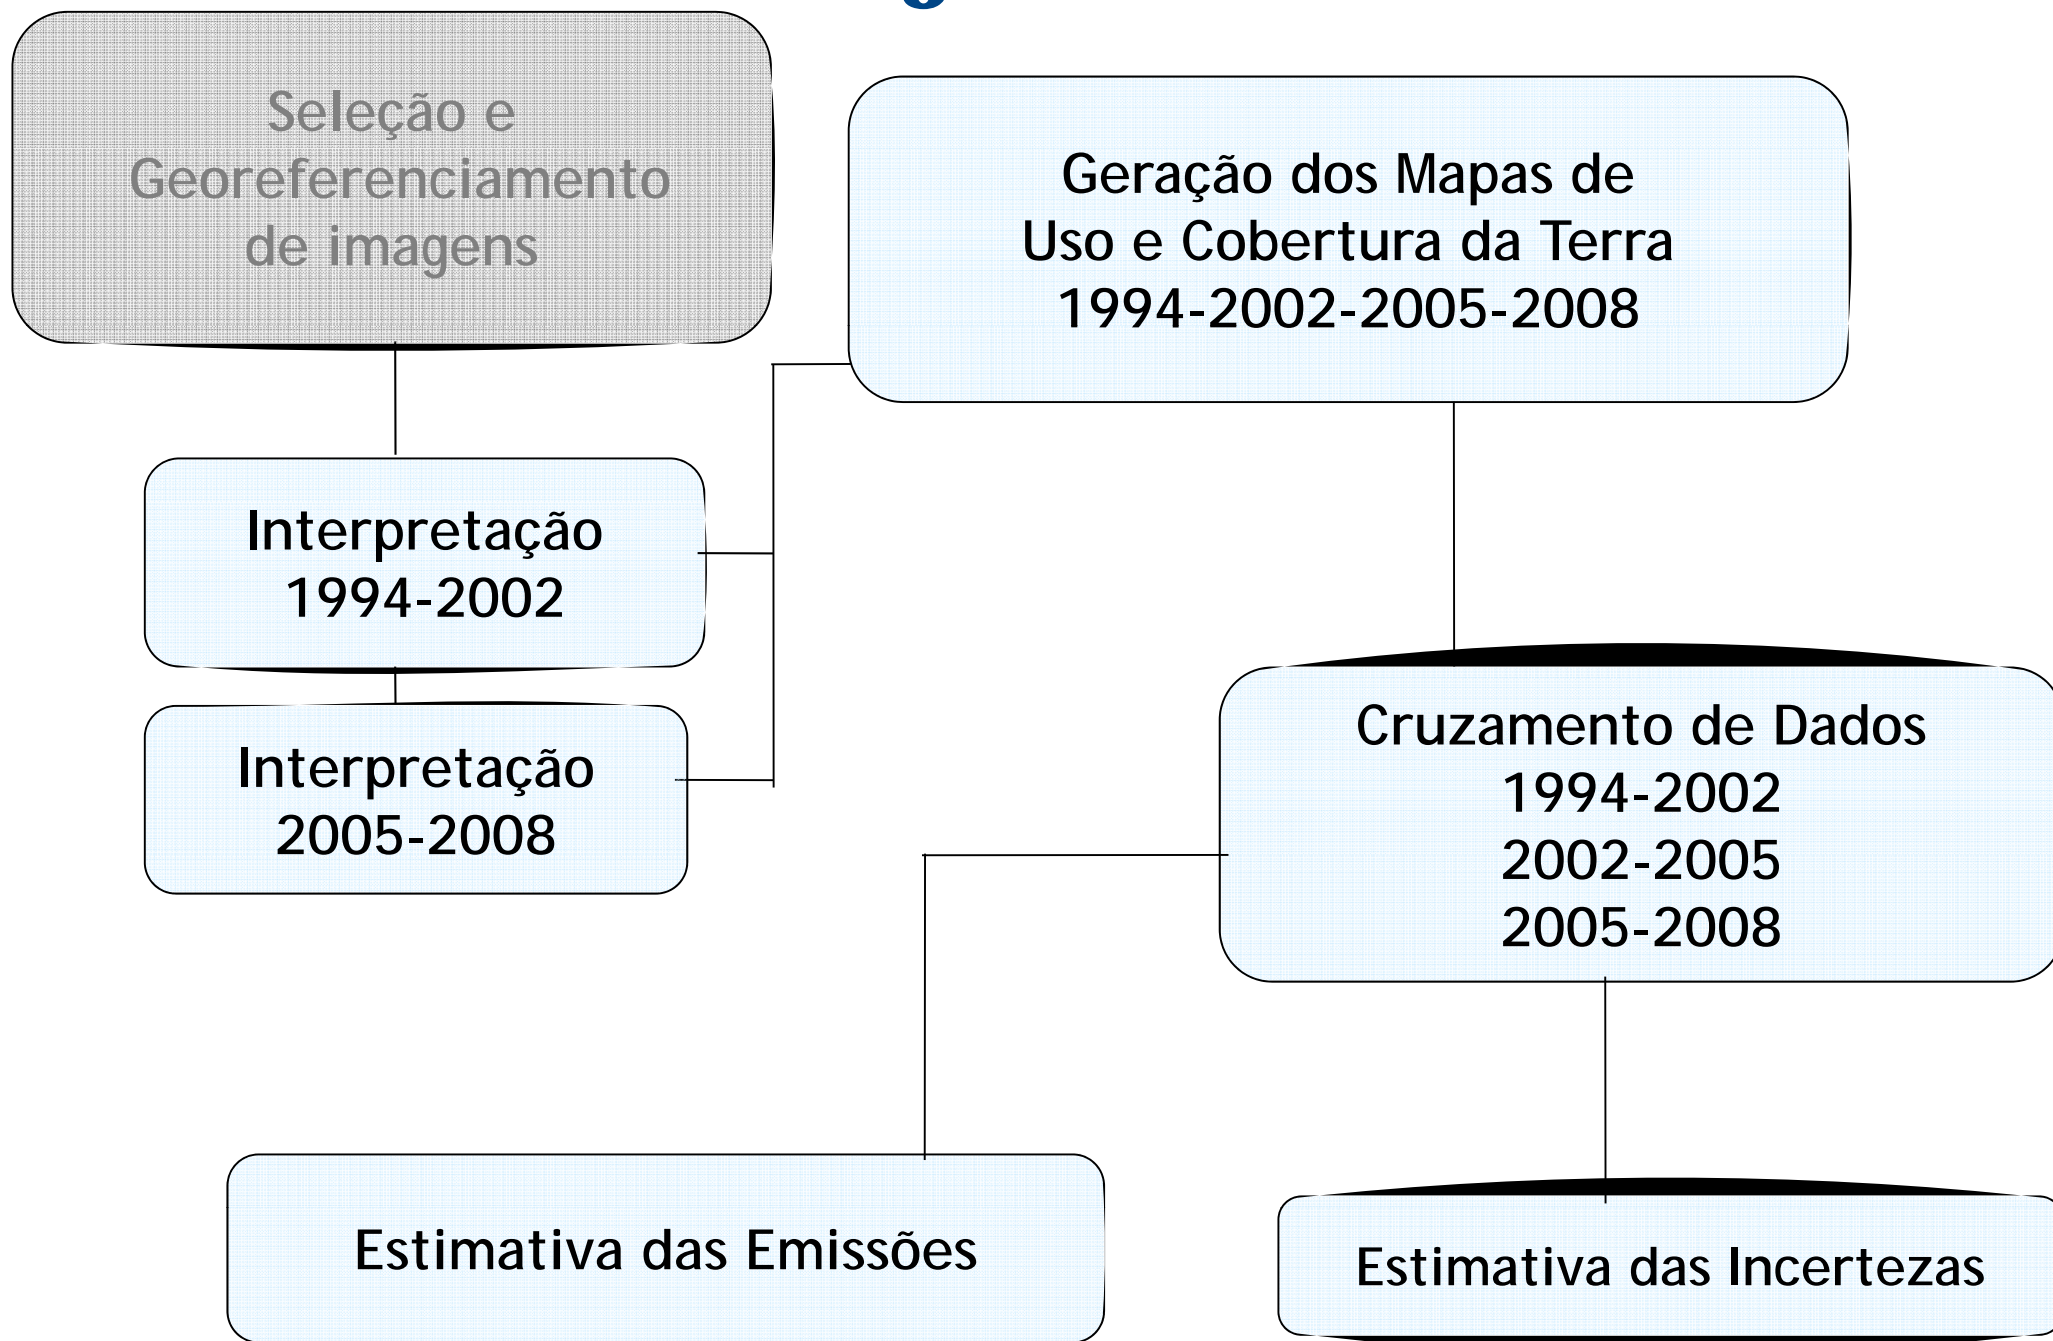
Seleção e Georeferenciamento de imagens

Geração dos Mapas de Uso e Cobertura da Terra 1994-2002-2005-2008

Interpretação 1994-2002

Interpretação 2005-2008

Cruzamento de Dados 1994-2002 2002-2005 2005-2008

Estimativa das Emissões

Estimativa das Incertezas